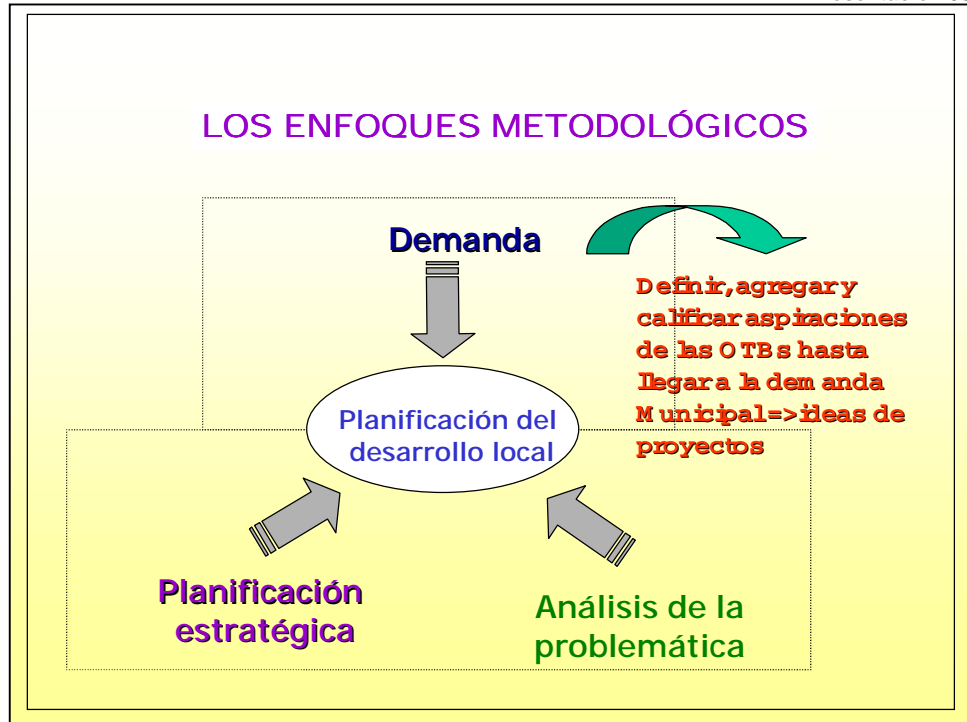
LOS ENFOQUES METODOLÓGICOS

Demanda

Definir, agregar y calificar aspiraciones de las OTBs hasta llegar a la demanda Municipal=>ideas de proyectos

Planificación del desarrollo local

Planificación estratégica

Análisis de la problemática